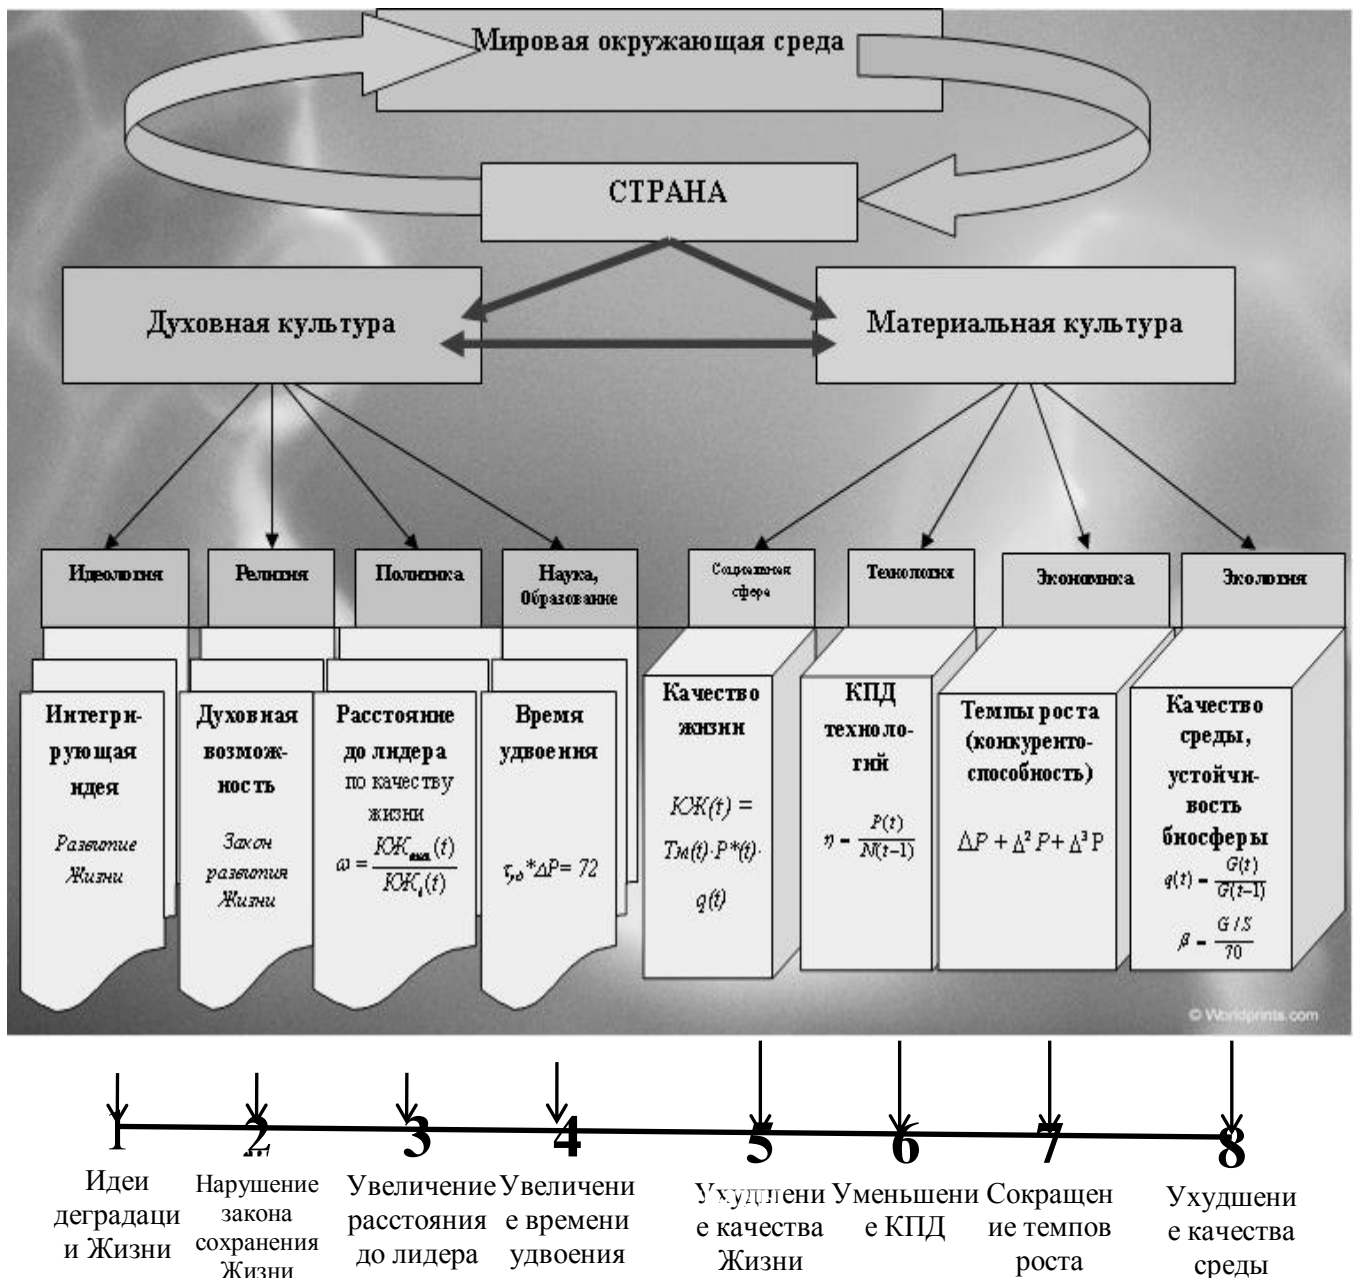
Мировая окружающая среда

СТРАНА

Духовная культура

Материальная культура

Идеология

Религия

Политика

Наука, Образование

Социальная сфера

Технология

Экономика

Экология

Интегрирующая идея

Развитие Жизни

Духовная возможность

Закон развития Жизни

Расстояние до лидера по качеству жизни

$\omega = \frac{КЖ_{лид}(t)}{КЖ_i(t)}$

Время удвоения

$\tau_{уд} * \Delta P = 72$

Качество жизни

$КЖ(t) = Тж(t) \cdot P^*(t) \cdot q(t)$

КПД технологий

$\eta = \frac{P(t)}{N(t-1)}$

Темпы роста (конкурентоспособность)

$\Delta P + \Delta^2 P + \Delta^3 P$

Качество среды, устойчивость биосферы

$q(t) = \frac{G(t)}{G(t-1)}$

$\beta = \frac{G/S}{70}$

© Worldprints.com

1
Идеи деградации Жизни

2
Нарушение закона сохранения Жизни

3
Увеличение расстояния до лидера

4
Увеличение времени удвоения

5
Ухудшение качества Жизни

6
Уменьшение КПД

7
Сокращение темпов роста

8
Ухудшение качества среды